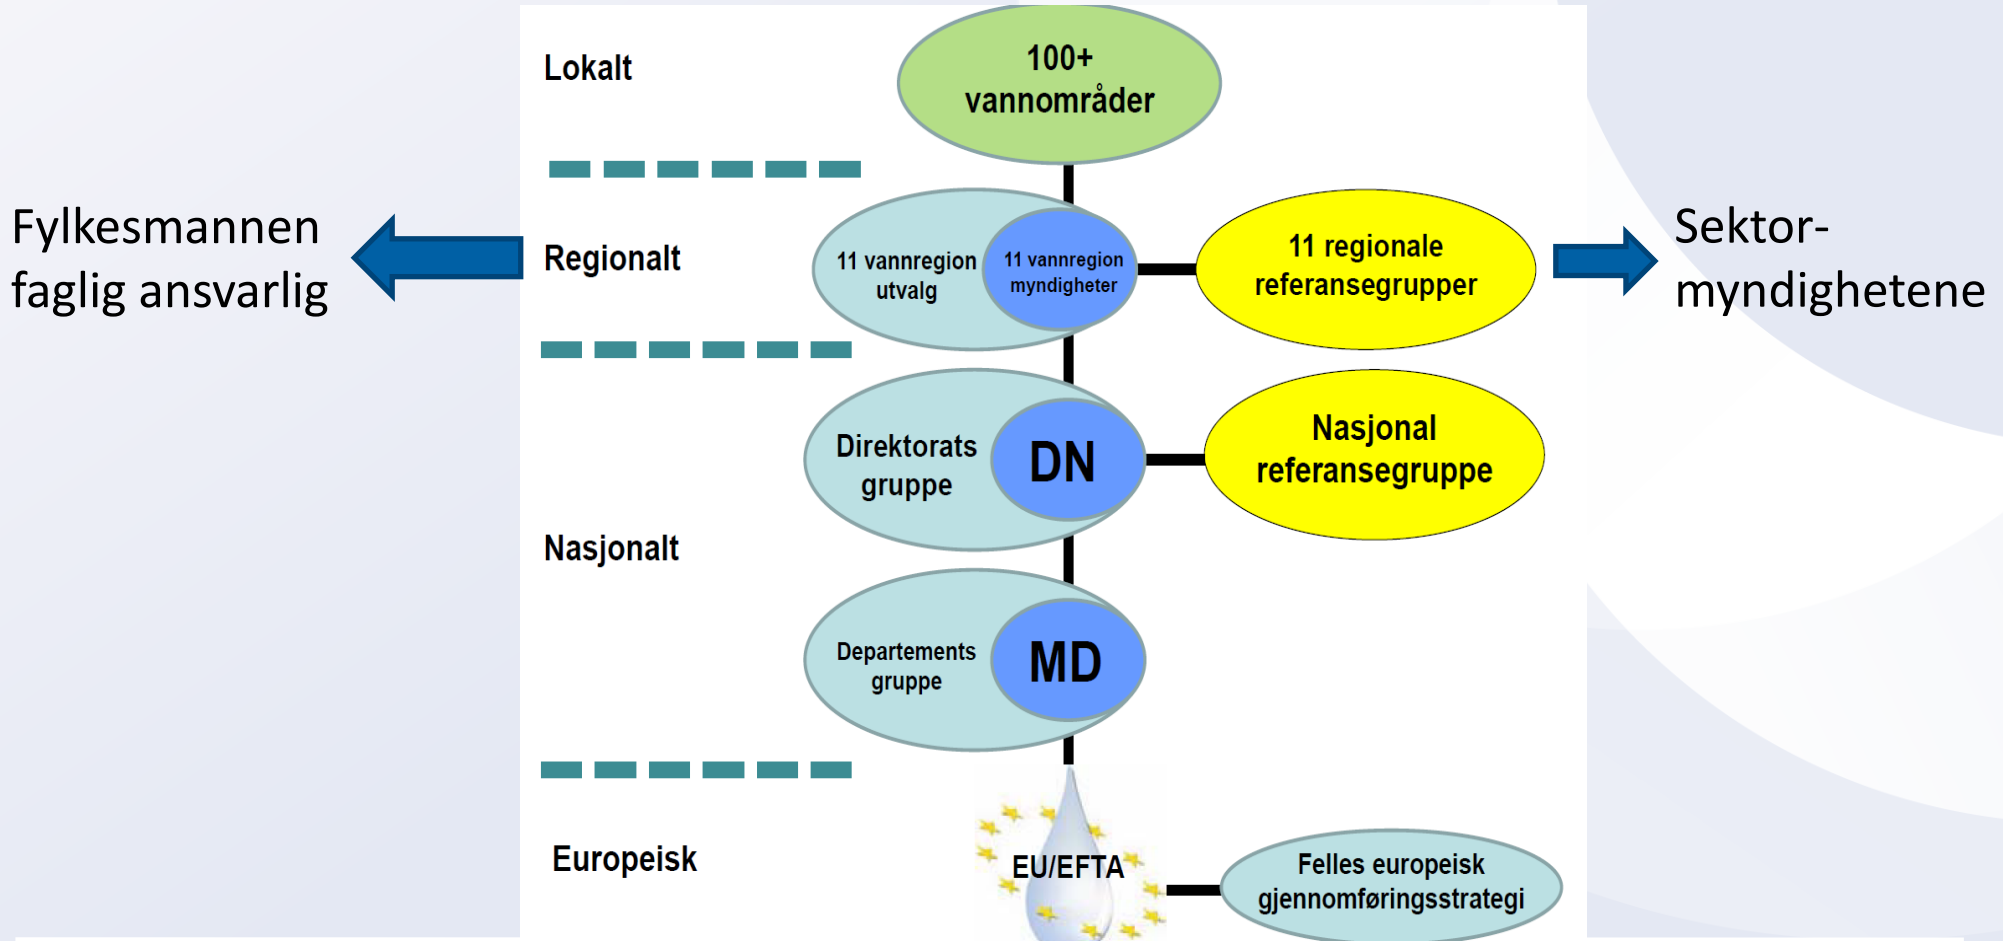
Fylkesmannen faglig ansvarlig

Lokalt

100+ vannområder

Regionalt

11 vannregion utvalg

11 vannregion myndigheter

11 regionale referansegrupper

Sektor-myndighetene

Direktorats gruppe

DN

Nasjonal referansegruppe

Nasjonalt

Departements gruppe

MD

Europeisk

EU/EFTA

Felles europeisk gjennomføringsstrategi